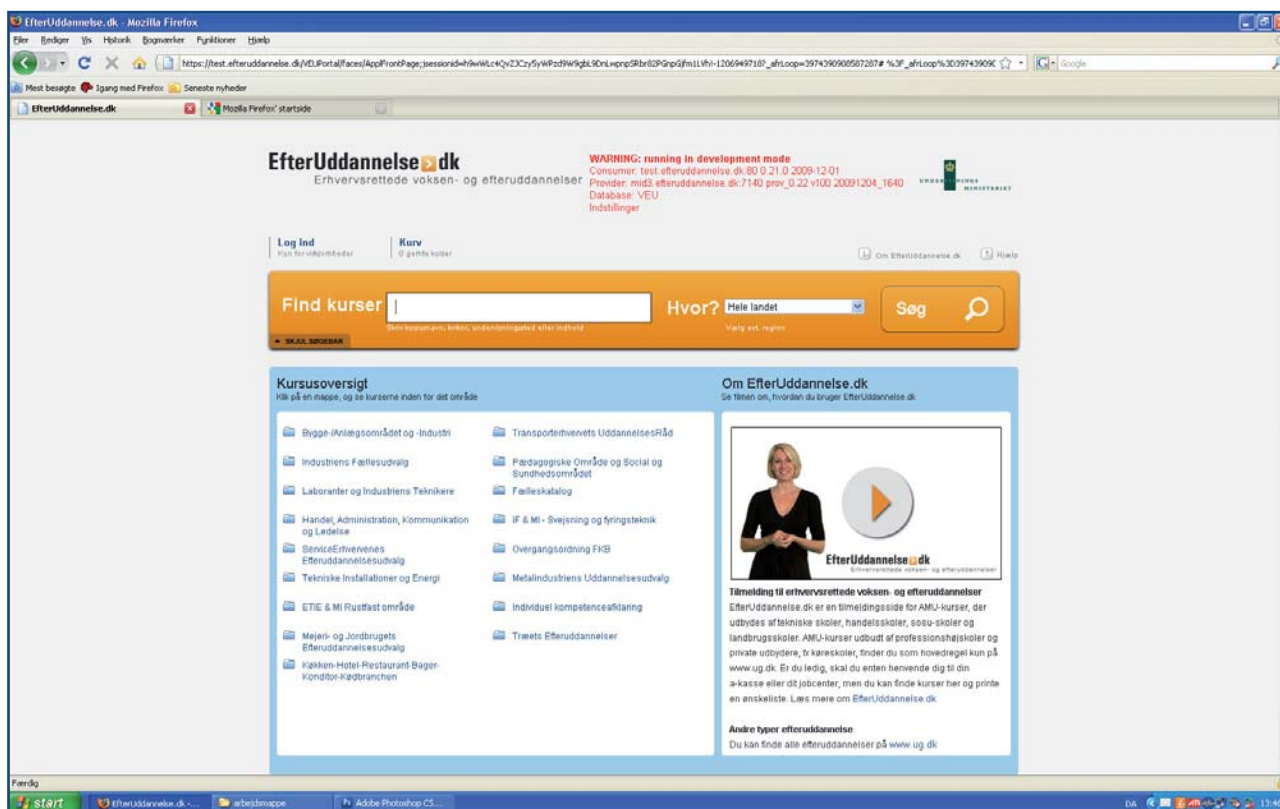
EfterUddannelse.dk - Mozilla Firefox

Filer Rediger Vis Historik Bogmærker Funktioner Hjælp

https://test.efteruddannelse.dk/VEUPortal/faces/AppFrontPage;jsessionid=h9wWLc4QvZJCzy5yWPzd9W9gbL9DnLwpnpSRbr82PGnpGjfm1LVh!-1206949710?_afrLoop=3974390908587287# %3F_afrLoop%3D3974390

Google

Mest besøgte Igang med Firefox Seneste nyheder

EfterUddannelse.dk Mozilla Firefox' startside

EfterUddannelse.dk
Erhvervsrettede voksen- og efteruddannelser

WARNING: running in development mode
Consumer: test.efteruddannelse.dk:80 0.21.0 2009-12-01
Provider: mid3.efteruddannelse.dk:7140 prov_0.22 v100 20091204_1640
Database: VEU
Indstillinger

UNDERVISNINGS MINISTERIET

Log Ind
Kun for virksomheder

Kurv
0 gemte kurser

Om EfterUddannelse.dk

Hjælp

Find kurser

Skriv kursusnavn, emne, uddannelsessted eller indhold

Hvor? Hele landet

Vælg evt. region

Søg

SKJUL SØGEBAR

Kursusoversigt
Klik på en mappe, og se kurserne inden for det område

Bygge-/Anlægsområdet og -Industri

Industriens Fællesudvalg

Laboranter og Industriens Teknikere

Handel, Administration, Kommunikation og Ledelse

ServiceErhvervenes Efteruddannelsesudvalg

Tekniske Installationer og Energi

ETIE & MI Rustfast område

Mejeri- og Jordbrugets Efteruddannelsesudvalg

Køkken-Hotel-Restaurant-Bager-Konditor-Kødbranchen

TransporterhvervetsUddannelsesRåd

Pædagogiske Område og Social og Sundhedsområdet

Fælleskatalog

IF & MI - Svejsning og fyringsteknik

Overgangsordning FKB

Metalindustriens Uddannelsesudvalg

Individuel kompetenceafklaring

Træets Efteruddannelser

Om EfterUddannelse.dk
Se filmen om, hvordan du bruger EfterUddannelse.dk

EfterUddannelse.dk
Erhvervsrettede voksen- og efteruddannelser

Tilmelding til erhvervsrettede voksen- og efteruddannelser
EfterUddannelse.dk er en tilmeldingsside for AMU-kurser, der udbydes af tekniske skoler, handelsskoler, sosu-skoler og landbrugsskoler. AMU-kurser udbudt af professionshøjskoler og private udbydere, fx køreskoler, finder du som hovedregel kun på www.ug.dk. Er du ledig, skal du enten henvende dig til din a-kasse eller dit jobcenter, men du kan finde kurser her og printe en ønskeliste. Læs mere om EfterUddannelse.dk

Andre typer efteruddannelse
Du kan finde alle efteruddannelser på www.ug.dk

Færdig

start EfterUddannelse.dk -... arbejdsmappe Adobe Photoshop CS...

DA 13:4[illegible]